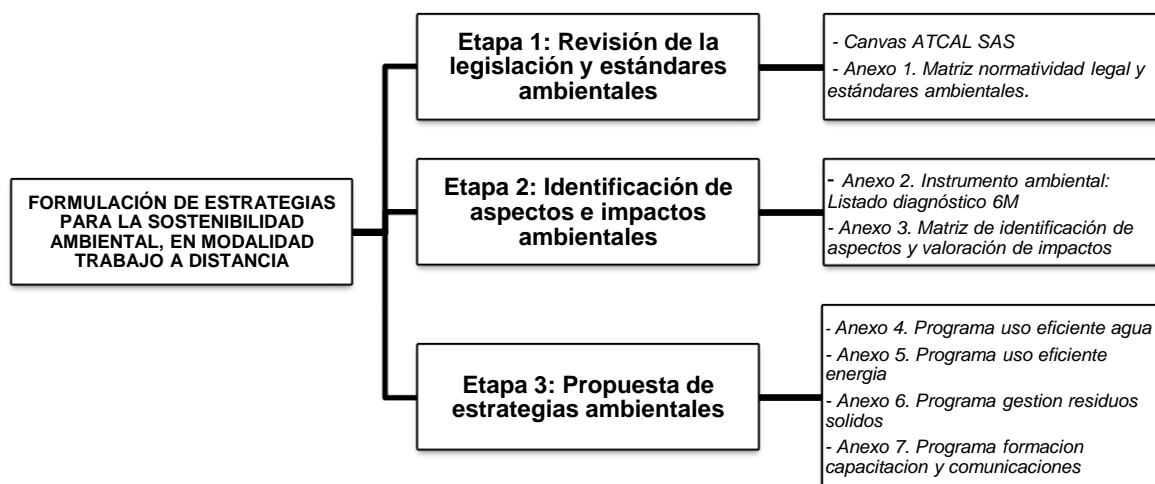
FORMULACIÓN DE ESTRATEGIAS PARA LA SOSTENIBILIDAD AMBIENTAL, EN MODALIDAD TRABAJO A DISTANCIA

Etapa 1: Revisión de la legislación y estándares ambientales

- Canvas ATCAL SAS
- Anexo 1. Matriz normatividad legal y estándares ambientales.

Etapa 2: Identificación de aspectos e impactos ambientales

- Anexo 2. Instrumento ambiental: Listado diagnóstico 6M
- Anexo 3. Matriz de identificación de aspectos y valoración de impactos

Etapa 3: Propuesta de estrategias ambientales

- Anexo 4. Programa uso eficiente agua
- Anexo 5. Programa uso eficiente energia
- Anexo 6. Programa gestion residuos solidos
- Anexo 7. Programa formacion capacitacion y comunicaciones